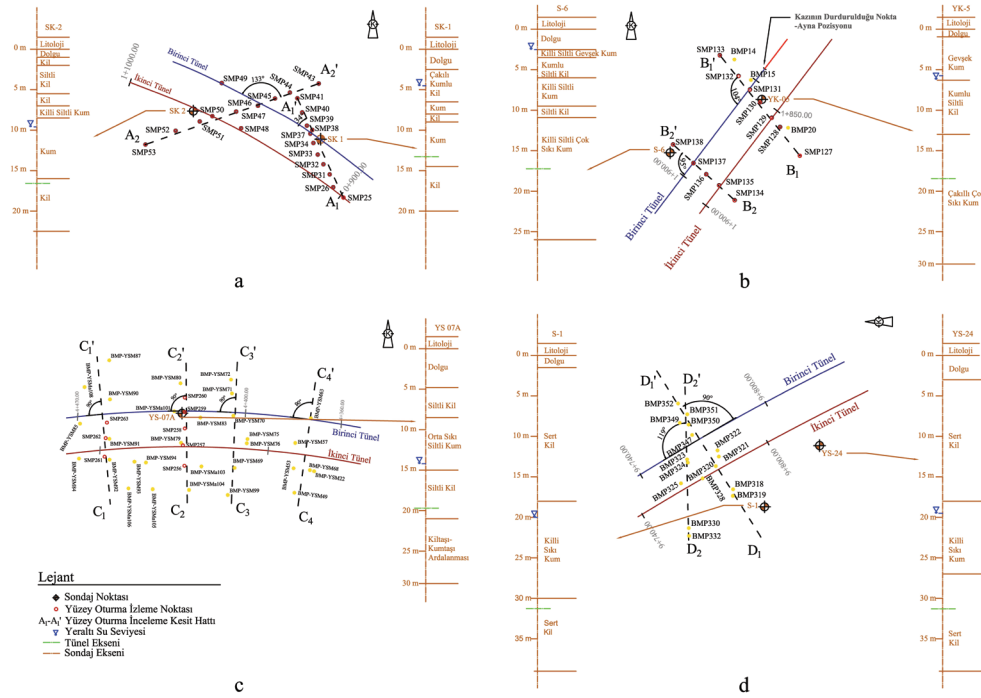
SK-2

0 m
Litoloji
Dolgu
Kil
Siltli Kil
5 m
Kil
Killi Siltli Kum
10 m
Kum
15 m
20 m
Kil

Birinci Tünel
İkinci Tünel
1+000,00
0+900,00
SMP49
SMP44
SMP43
SMP45
SMP46
SMP41
SMP40
SMP50
SK 2
SMP47
SMP39
SMP38
SMP48
SMP37
SMP34
SMP51
SMP52
SMP53
SMP33
SMP32
SMP31
SMP26
SMP25
SK 1
$A_2$
$A_2'$
$A_1'$
$A_1$
133°

SK-1
0 m
Litoloji
Dolgu
Çakıllı Kumlu Kil
5 m
Kum
Kil
10 m
Kum
15 m
Kil
20 m

a

S-6
0 m
Litoloji
Dolgu
Killi Siltli Gevşek Kum
5 m
Kumlu Siltli Kil
Killi Siltli Kum
10 m
Siltli Kil
Killi Siltli Çok Sıkı Kum
15 m
20 m
25 m

Kazının Durdurulduğu Nokta -Ayna Pozisyonu
SMP133
BMP14
$B_1'$
SMP132
BMP15
SMP131
YK-05
1+850.00
SMP130
SMP129
BMP20
SMP128
SMP127
$B_1$
$B_2'$
S-6
SMP138
SMP137
SMP136
SMP135
SMP134
$B_2$
1+900,00
Birinci Tünel
İkinci Tünel

YK-5
0 m
Litoloji
Dolgu
Gevşek Kum
5 m
Kumlu Siltli Kil
10 m
15 m
20 m
Çakıllı Çok Sıkı Kum
25 m
30 m

b

$C_1'$
$C_2'$
$C_3'$
$C_4'$
BMP-YSM87
BMP-YSM80
BMP-YSM72
BMP-YSM71
BMP-YSM90
SMP260
SMP259
YS-07A
SMP263
SMP258
SMP257
SMP262
SMP261
SMP256
BMP-YSM83
BMP-YSM79
BMP-YSM75
BMP-YSM76
BMP-YSM77
BMP-YSM94
BMP-YSM91
BMP-YSM69
BMP-YSM68
BMP-YSM103
BMP-YSM104
BMP-YSM99
BMP-YSM22
BMP-YSM60
Birinci Tünel
İkinci Tünel
$C_1$
$C_2$
$C_3$
$C_4$

YS 07A
0 m
Litoloji
Dolgu
5 m
Siltli Kil
10 m
Orta Sıkı Siltli Kum
15 m
Siltli Kil
20 m
25 m
Kiltaşı-Kumtaşı Ardalanması
30 m

c

S-1
0 m
Litoloji
Dolgu
5 m
10 m
Sert Kil
15 m
20 m
25 m
Killi Sıkı Kum
30 m
35 m
Sert Kil

$D_1'$
$D_2'$
96°
BMP352
BMP351
BMP349
BMP350
BMP347
BMP322
BMP323
BMP324
BMP321
BMP320
BMP325
BMP328
BMP318
BMP319
S-1
BMP330
BMP332
$D_2$
$D_1$
Birinci Tünel
İkinci Tünel
YS-24

YS-24
0 m
Litoloji
Dolgu
5 m
10 m
Sert Kil
15 m
20 m
Killi Sıkı Kum
25 m
30 m
35 m
Sert Kil

d

Lejant
Sondaj Noktası
Yüzey Oturma İzleme Noktası
$A_1$-$A_1'$ Yüzey Oturma İnceleme Kesit Hattı
Yeraltı Su Seviyesi
Tünel Ekseni
Sondaj Ekseni